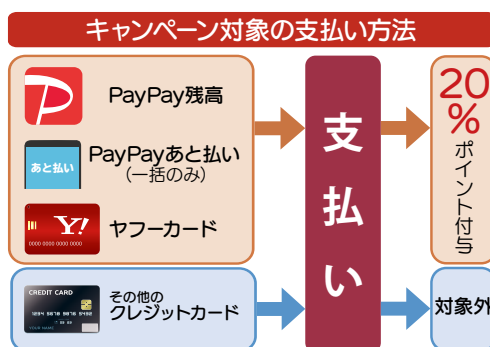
キャンペーン対象の支払い方法

P

PayPay残高

あと払い

PayPayあと払い
（一括のみ）

Y!
0000 0000 0000 0000

ヤフーカード

CREDIT CARD
1234 5678 9012 3456
YOUR NAME HERE

その他の
クレジットカード

支
払
い

20%
ポイント付与

対象外